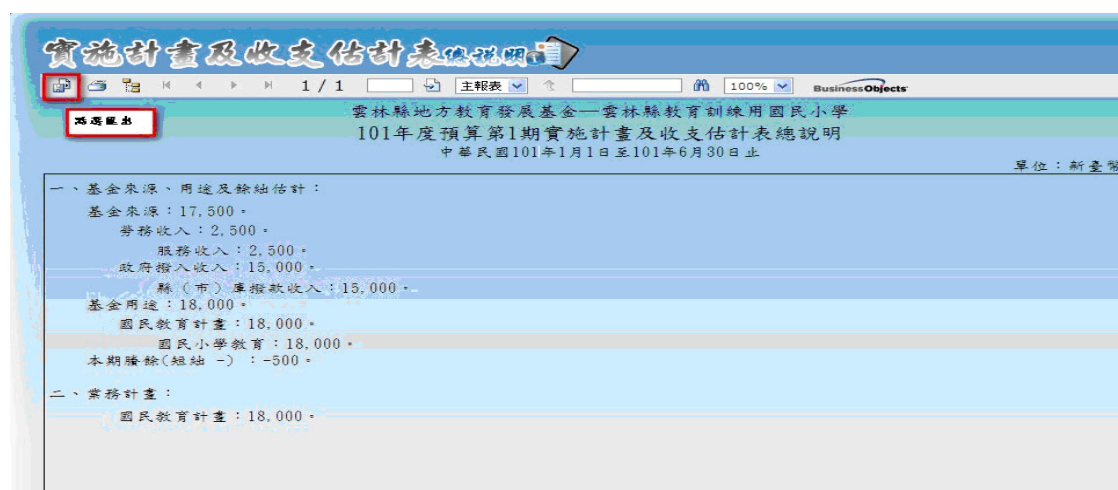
實施計畫及收支估計表總說明

1 / 1 主報表 100% BusinessObjects

匯選匯出

雲林縣地方教育發展基金—雲林縣教育訓練用國民小學
101年度預算第1期實施計畫及收支估計表總說明
中華民國101年1月1日至101年6月30日止

單位：新臺幣

一、基金來源、用途及餘絀估計：

基金來源：17,500。
勞務收入：2,500。
服務收入：2,500。
政府撥入收入：15,000。
縣（市）庫撥款收入：15,000。
基金用途：18,000。
國民教育計畫：18,000。
國民小學教育：18,000。
本期賸餘(短絀 -) ：-500。

二、業務計畫：

國民教育計畫：18,000。